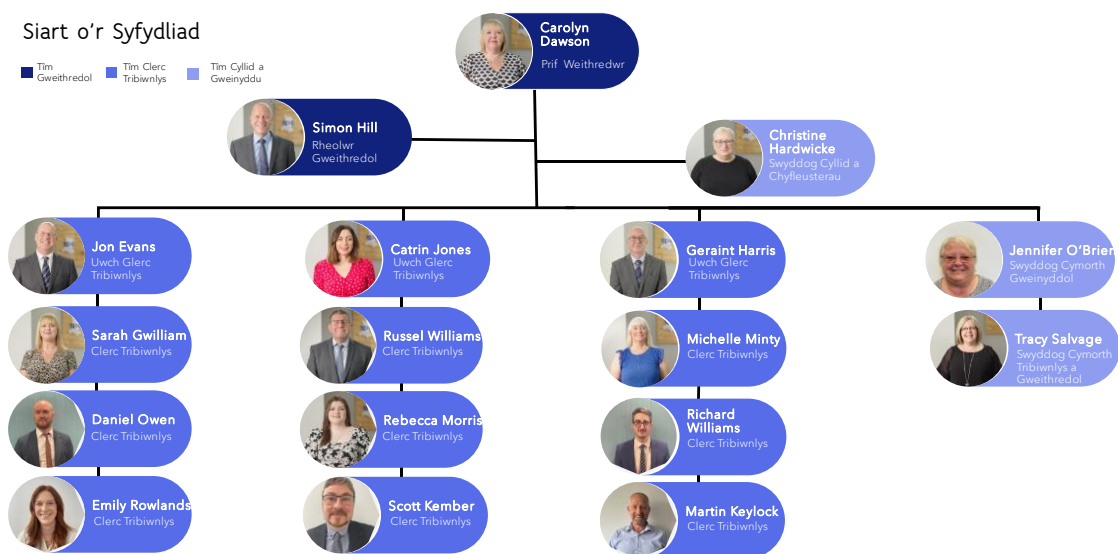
Siart o'r Syfydliad

Tîm Gweithredol

Tîm Clerc Tribiwnlys

Tîm Cyllid a Gweinyddu

Carolyn Dawson
Prif Weithredwr

Simon Hill
Rheolwr Gweithredol

Christine Hardwicke
Swyddog Cyllid a Chyfleusterau

Jon Evans
Uwch Glerc Tribiwnlys

Sarah Gwilliam
Clerc Tribiwnlys

Daniel Owen
Clerc Tribiwnlys

Emily Rowlands
Clerc Tribiwnlys

Catrin Jones
Uwch Glerc Tribiwnlys

Russel Williams
Clerc Tribiwnlys

Rebecca Morris
Clerc Tribiwnlys

Scott Kember
Clerc Tribiwnlys

Geraint Harris
Uwch Glerc Tribiwnlys

Michelle Minty
Clerc Tribiwnlys

Richard Williams
Clerc Tribiwnlys

Martin Keylock
Clerc Tribiwnlys

Jennifer O'Brien
Swyddog Cymorth Gweinyddol

Tracy Salvage
Swyddog Cymorth Tribiwnlys a Gweithredol